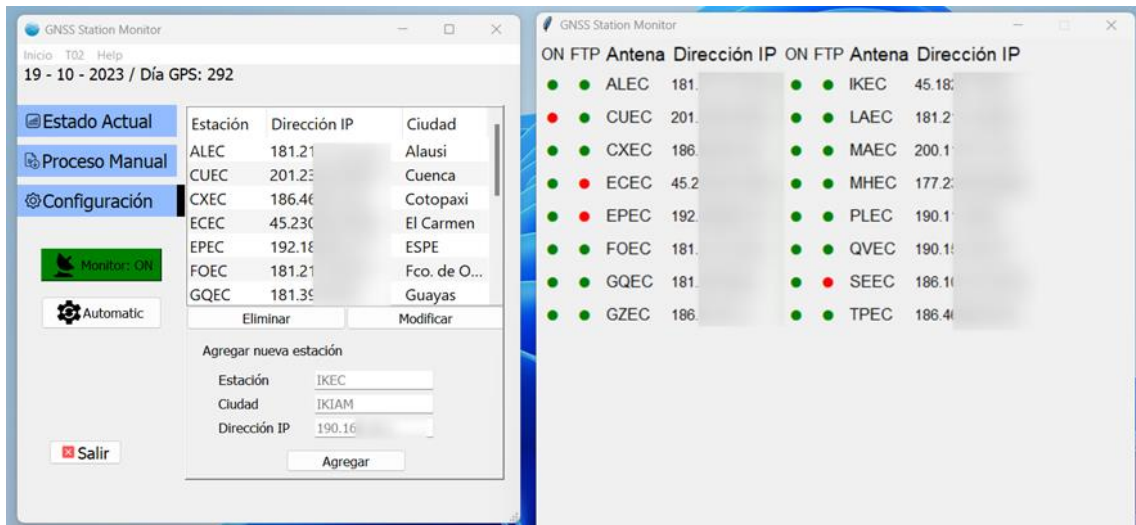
GNSS Station Monitor

Inicio T02 Help

19 - 10 - 2023 / Día GPS: 292

Estado Actual

Proceso Manual

Configuración

Monitor: ON

Automatic

Salir

| Estación | Dirección IP | Ciudad |
|---|---|---|
| ALEC | 181.21 | Alausi |
| CUEC | 201.23 | Cuenca |
| CXEC | 186.46 | Cotopaxi |
| ECEC | 45.230 | El Carmen |
| EPEC | 192.18 | ESPE |
| FOEC | 181.21 | Fco. de O... |
| GQEC | 181.39 | Guayas |

Eliminar Modificar

Agregar nueva estación

Estación IKEC

Ciudad IKIAM

Dirección IP 190.16

Agregar

GNSS Station Monitor

| ON | FTP | Antena | Dirección IP | ON | FTP | Antena | Dirección IP |
|---|---|---|---|---|---|---|---|
| | | ALEC | 181. | | | IKEC | 45.18 |
| | | CUEC | 201. | | | LAEC | 181.2 |
| | | CXEC | 186. | | | MAEC | 200.1 |
| | | ECEC | 45.2 | | | MHEC | 177.2 |
| | | EPEC | 192. | | | PLEC | 190.1 |
| | | FOEC | 181. | | | QVEC | 190.1 |
| | | GQEC | 181. | | | SEEC | 186.1 |
| | | GZEC | 186. | | | TPEC | 186.4 |